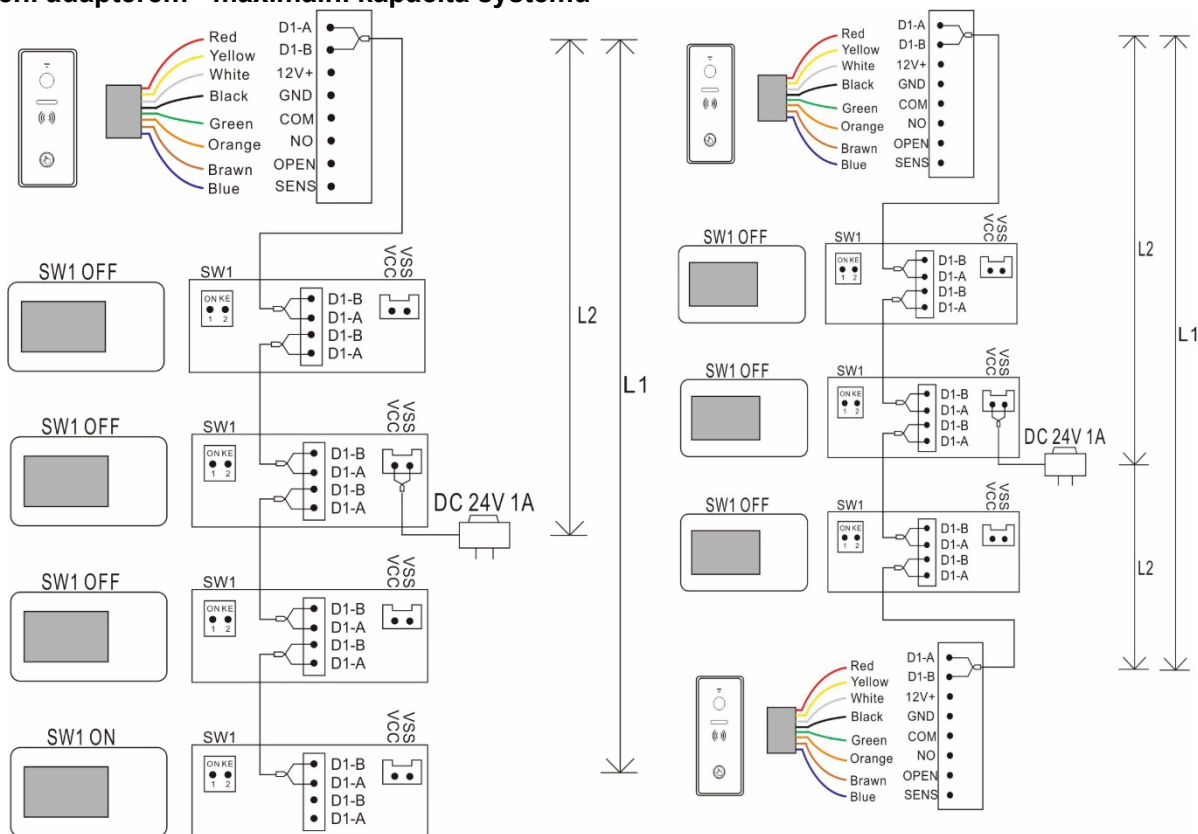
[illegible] adapterom - maximální kapacita systému

Red
Yellow
White
Black
Green
Orange
Brawn
Blue

D1-A
D1-B
12V+
GND
COM
NO
OPEN
SENS

L2
L1

SW1 OFF
SW1
ON KE
1 2
VSS
VCC
D1-B
D1-A
D1-B
D1-A

SW1 OFF
SW1
ON KE
1 2
VSS
VCC
D1-B
D1-A
D1-B
D1-A
DC 24V 1A

SW1 OFF
SW1
ON KE
1 2
VSS
VCC
D1-B
D1-A
D1-B
D1-A

SW1 ON
SW1
ON KE
1 2
VSS
VCC
D1-B
D1-A
D1-B
D1-A

Red
Yellow
White
Black
Green
Orange
Brawn
Blue

D1-A
D1-B
12V+
GND
COM
NO
OPEN
SENS

L2
L1

SW1 OFF
SW1
ON KE
1 2
VSS
VCC
D1-B
D1-A
D1-B
D1-A

SW1 OFF
SW1
ON KE
1 2
VSS
VCC
D1-B
D1-A
D1-B
D1-A
DC 24V 1A

SW1 OFF
SW1
ON KE
1 2
VSS
VCC
D1-B
D1-A
D1-B
D1-A

L2

Red
Yellow
White
Black
Green
Orange
Brawn
Blue

D1-A
D1-B
12V+
GND
COM
NO
OPEN
SENS